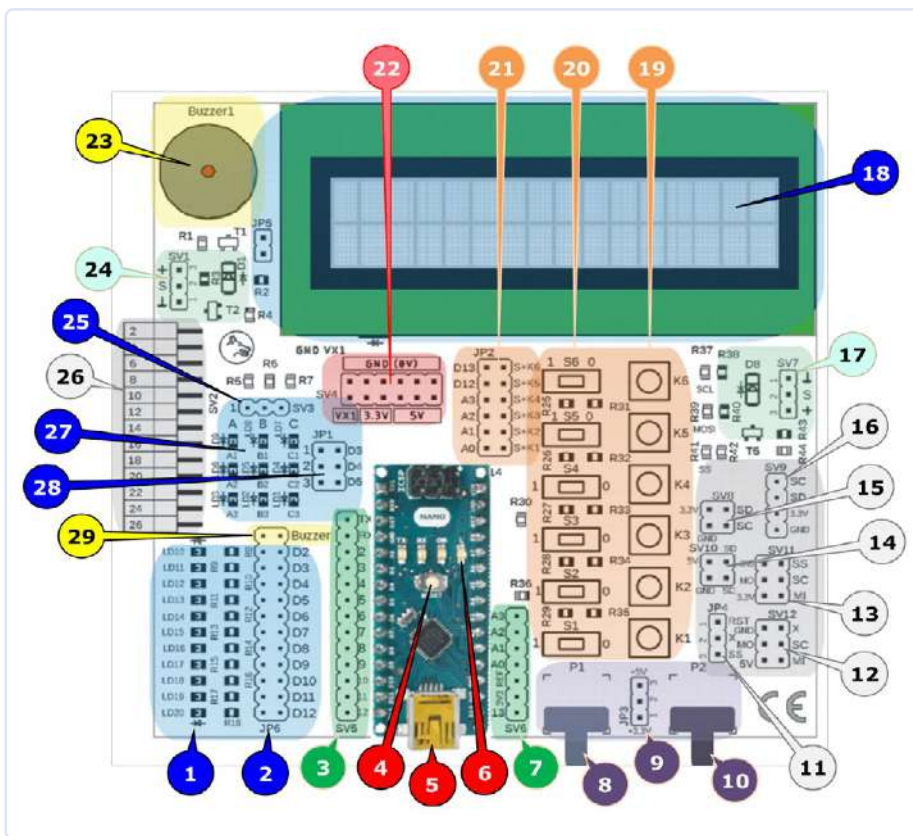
22 21 20 19

Buzzer1

23

18

JP5

R1 T1

24 SV1 + S ⊥ R3 D1 R2 T2 R4

25 GND VX1

26 2 4 6 8 10 12 14 16 18 20 22 24 26

R5 R6 R7

SV2 SV3 SV4

A B C

JP1

27

28 D3 D4 D5

GND (9V)

VX1 3.3V 5V

JP2

D13 D12 A3 A2 A1 A0

S+K6 S+K5 S+K4 S+K3 S+K2 S+K1

1 S6 0 R25 R31 K6

S5 R26 R32 K5

S4 R27 R33 K4

S3 R28 R34 K3

S2 R29 R35 K2

S1 K1

R37 R38 D8 SV7 ⊥ S +

SCL R39 MOSI R40 R41 R42 T6 R43 R44

17

16

15

14

13

12

11

SV9 SC SD 3.3V GND

SV8 3.3V SD SC

SV10 SD 5V GND SC

SV11 SS SC MO MI 3.3V

JP4 RST GND MO SS

SV12 X SC 5V MI

29 Buzzer

LD10 LD11 LD12 LD13 LD14 LD15 LD16 LD17 LD18 LD19 LD20

R8 R9 R10 R11 R12 R13 R14 R15 R16 R17 R18

D2 D3 D4 D5 D6 D7 D8 D9 D10 D11 D12

JP6

SV5

NANO

R30

R36

A3 A2 A1 A0

SV6

P1 P2

JP3 +5V +3.3V

CE

1 2 3 4 5 6 7 8 9 10